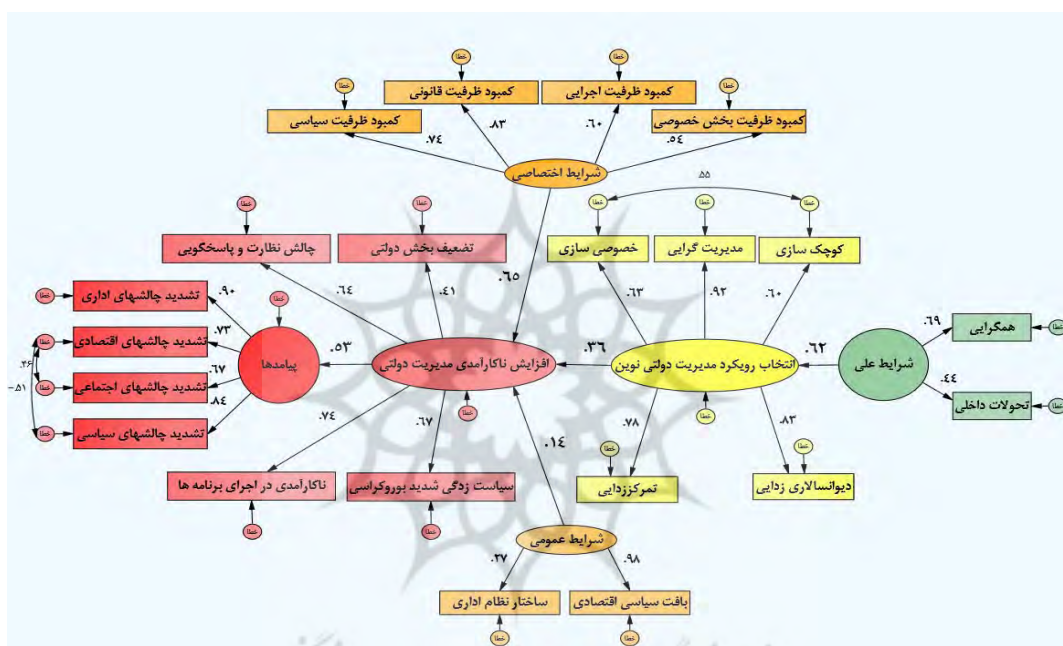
خطا
خطا
خطا
کمبود ظرفیت قانونی
کمبود ظرفیت اجرایی
خطا
کمبود ظرفیت سیاسی
کمبود ظرفیت بخش خصوصی
.۸۳
.۶۰
.۷۴
.۵٤
شرایط اختصاصی
.۵۵
خطا
خطا
خطا
خطا
خطا
چالش نظارت و پاسخگویی
تضعیف بخش دولتی
خصوصی سازی
مدیریت گرایی
کوچک سازی
.۶۵
خطا
.۶۳
.۹۲
.۶۰
.۶٤
.٤۱
خطا
.۹۰
تشدید چالشهای اداری
خطا
.۷۳
تشدید چالشهای اقتصادی
.۶۹
همگرایی
خطا
خطا
.۳۶
.۶۲
.۵۳
پیامدها
افزایش ناکارآمدی مدیریت دولتی
انتخاب رویکرد مدیریت دولتی نوین
شرایط علی
.۴۶
خطا
.۶۷
تشدید چالشهای اجتماعی
.٤٤
.۵۱-
.۸٤
خطا
خطا
تحولات داخلی
خطا
تشدید چالشهای سیاسی
.۷٤
خطا
.۷۸
.۸۳
.۶۷
.۱٤
خطا
خطا
ناکارآمدی در اجرای برنامه ها
سیاست زدگی شدید بوروکراسی
تمرکززدایی
دیوانسالاری زدایی
خطا
خطا
شرایط عمومی
.۳۷
.۹۸
ساختار نظام اداری
بافت سیاسی اقتصادی
خطا
خطا